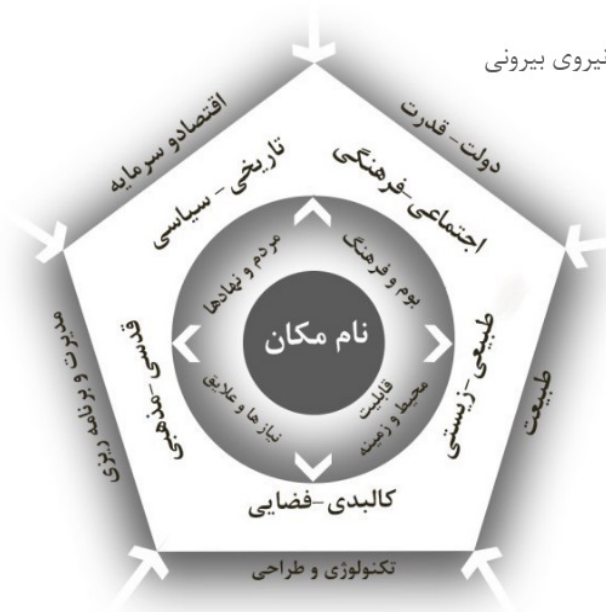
نیروی بیرونی

اقتصادو سرمایه

دولت- قدرت

تاریخی- سیاسی

اجتماعی-فرهنگی

مردم و نهادها

بوم و فرهنگ

قدسی-مذهبی

نام مکان

طبیعی-زیستی

نیاز ها و علایق

قابلیت محیط و زمینه

مدیریت و برنامه ریزی

طبیعت

کالبدی-فضایی

تکنولوژی و طراحی